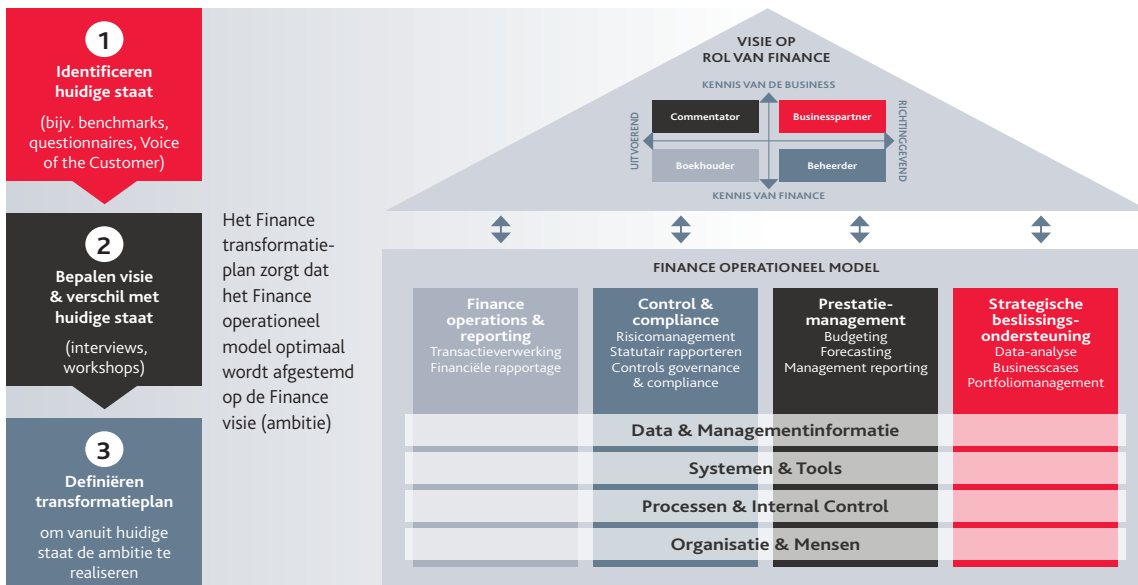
1
Identificeren huidige staat

(bijv. benchmarks, questionnaires, Voice of the Customer)

2
Bepalen visie & verschil met huidige staat

(interviews, workshops)

3
Definiëren transformatieplan

om vanuit huidige staat de ambitie te realiseren

Het Finance transformatieplan zorgt dat het Finance operationeel model optimaal wordt afgestemd op de Finance visie (ambitie)

VISIE OP ROL VAN FINANCE

KENNIS VAN DE BUSINESS

UITVOEREND

RICHTINGGEVEND

Commentator

Businesspartner

Boekhouder

Beheerder

KENNIS VAN FINANCE

FINANCE OPERATIONEEL MODEL

Finance operations & reporting
Transactieverwerking
Financiële rapportage

Control & compliance
Risicomanagement
Statutair rapporteren
Controls governance & compliance

Prestatiemanagement
Budgeting
Forecasting
Management reporting

Strategische beslissingsondersteuning
Data-analyse
Businesscases
Portfoliomanagement

Data & Managementinformatie

Systemen & Tools

Processen & Internal Control

Organisatie & Mensen